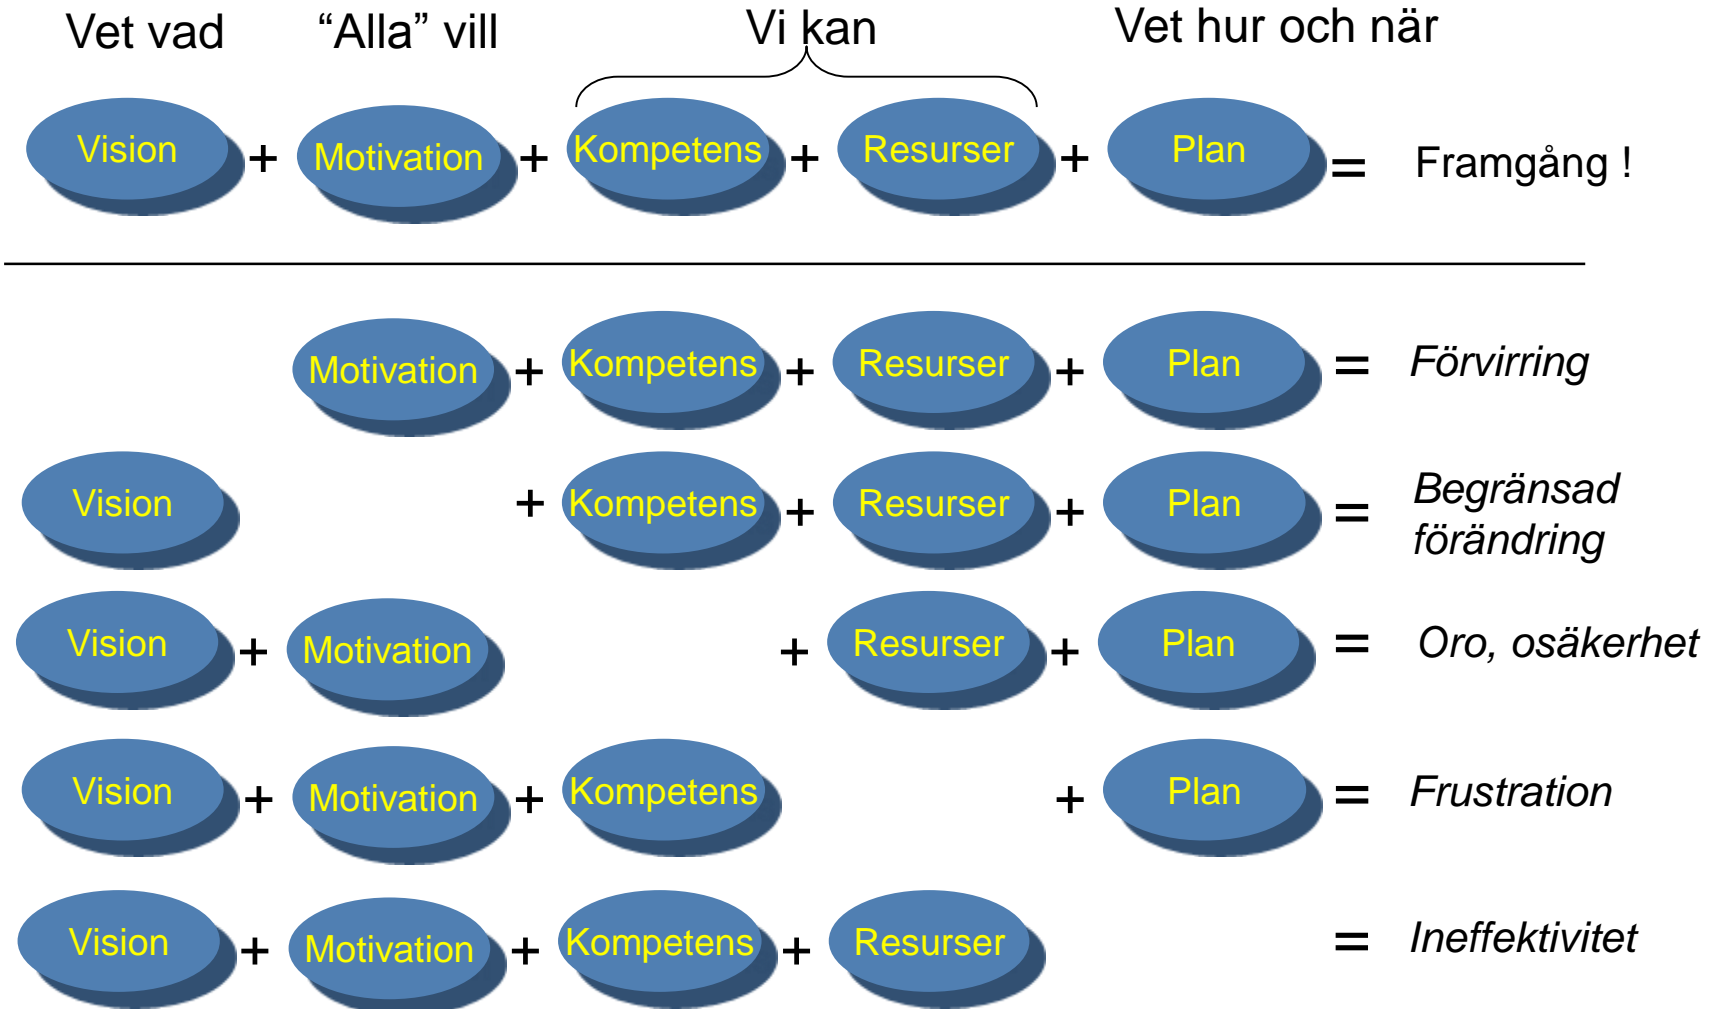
Vet vad "Alla" vill Vi kan Vet hur och när

Vision + Motivation + Kompetens + Resurser + Plan = Framgång !

Motivation + Kompetens + Resurser + Plan = *Förvirring*

Vision + Kompetens + Resurser + Plan = *Begränsad förändring*

Vision + Motivation + Resurser + Plan = *Oro, osäkerhet*

Vision + Motivation + Kompetens + Plan = *Frustration*

Vision + Motivation + Kompetens + Resurser = *Ineffektivitet*